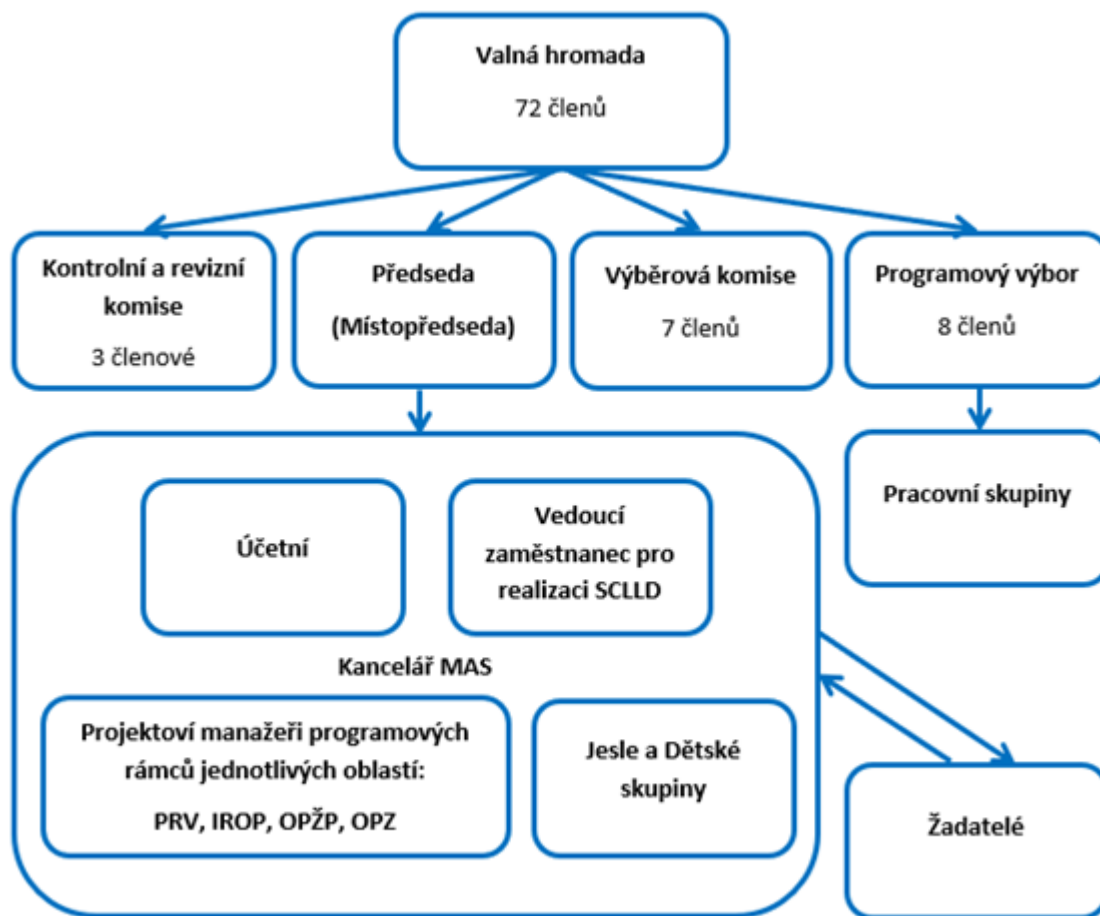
Valná hromada
72 členů

Kontrolní a revizní komise
3 členové

Předseda
(Místopředseda)

Výběrová komise
7 členů

Programový výbor
8 členů

Pracovní skupiny

Účetní

Vedoucí zaměstnanec pro realizaci SCLLD

Kancelář MAS

Projektoví manažeři programových rámců jednotlivých oblastí:
PRV, IROP, OPŽP, OPZ

Jesle a Dětské skupiny

Žadatelé